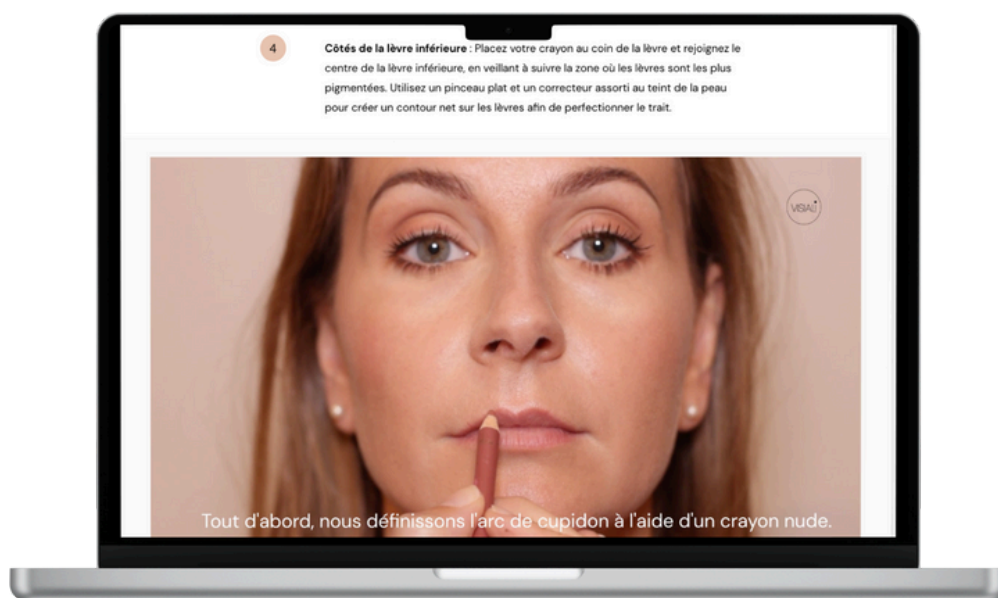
4

**Côtés de la lèvre inférieure** : Placez votre crayon au coin de la lèvre et rejoignez le centre de la lèvre inférieure, en veillant à suivre la zone où les lèvres sont les plus pigmentées. Utilisez un pinceau plat et un correcteur assorti au teint de la peau pour créer un contour net sur les lèvres afin de perfectionner le trait.

VISIAE

Tout d'abord, nous définissons l'arc de cupidon à l'aide d'un crayon nude.